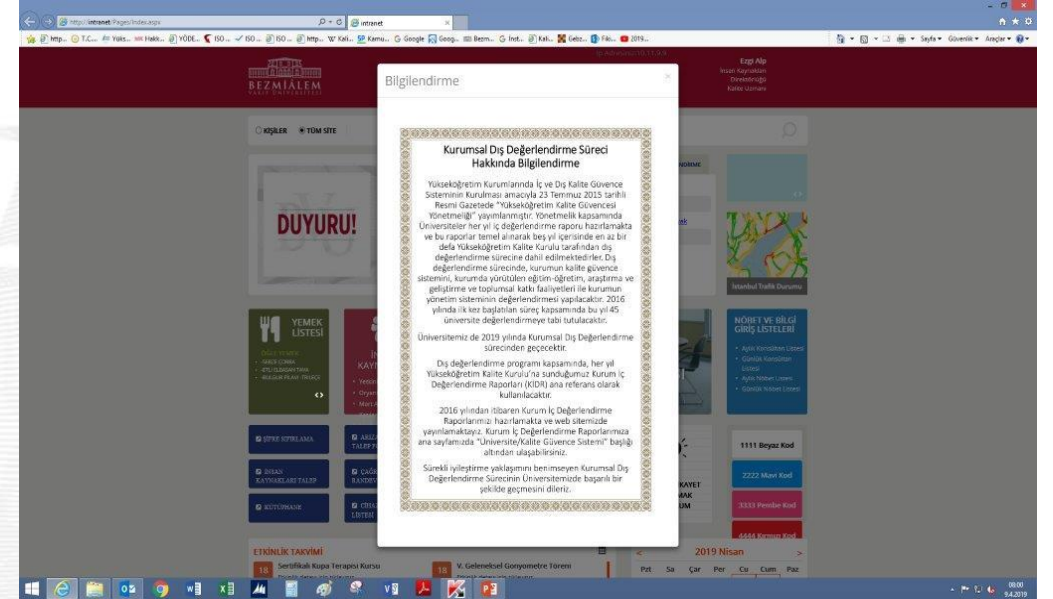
http://intranet/Pages/Index.aspx
intranet

Ezgi Alp
İnsan Kaynakları Direktörlüğü Kalite Uzmanı

BEZMİALEM

KİŞİLER TÜM SİTE

DUYURU!

YEMEK LİSTESİ

NÖBET VE BİLGİ GİRİŞ LİSTELERİ

İstanbul Trafik Durumu

ŞİFRE SIFIRLAMA

İNSAN KAYNAKLARI TALEP

KÜTÜPHANE

1111 Beyaz Kod

2222 Mavi Kod

3333 Pembe Kod

4444 Kırmızı Kod

ETKİNLİK TAKVİMİ

18 Sertifikalı Kupa Terapisi Kursu

18 V. Geleneksel Gonyometre Töreni

2019 Nisan

Pzt Sa Çar Per Cu Cum Paz

Bilgilendirme

Kurumsal Dış Değerlendirme Süreci Hakkında Bilgilendirme

Yükseköğretim Kurumlarında İç ve Dış Kalite Güvence Sisteminin Kurulması amacıyla 23 Temmuz 2015 tarihli Resmi Gazetede "Yükseköğretim Kalite Güvencesi Yönetmeliği" yayımlanmıştır. Yönetmelik kapsamında Üniversiteler her yıl iç değerlendirme raporu hazırlamakta ve bu raporlar temel alınarak beş yıl içerisinde en az bir defa Yükseköğretim Kalite Kurulu tarafından dış değerlendirme sürecine dahil edilmektedirler. Dış değerlendirme sürecinde, kurumun kalite güvence sistemini, kurumda yürütülen eğitim-öğretim, araştırma ve geliştirme ve toplumsal katkı faaliyetleri ile kurumun yönetim sisteminin değerlendirmesi yapılacaktır. 2016 yılında ilk kez başlatılan süreç kapsamında bu yıl 45 üniversite değerlendirmeye tabi tutulacaktır.

Üniversitemiz de 2019 yılında Kurumsal Dış Değerlendirme sürecinden geçecektir.

Dış değerlendirme programı kapsamında, her yıl Yükseköğretim Kalite Kurulu'na sunduğumuz Kurum İç Değerlendirme Raporları (KİDR) ana referans olarak kullanılacaktır.

2016 yılından itibaren Kurum İç Değerlendirme Raporlarımızı hazırlamakta ve web sitemizde yayınlamaktayız. Kurum İç Değerlendirme Raporlarımıza ana sayfamızda "Üniversite/Kalite Güvence Sistemi" başlığı altından ulaşabilirsiniz.

Sürekli iyileştirme yaklaşımını benimseyen Kurumsal Dış Değerlendirme Sürecinin Üniversitemizde başarılı bir şekilde geçmesini dileriz.

08:00
9.4.2019